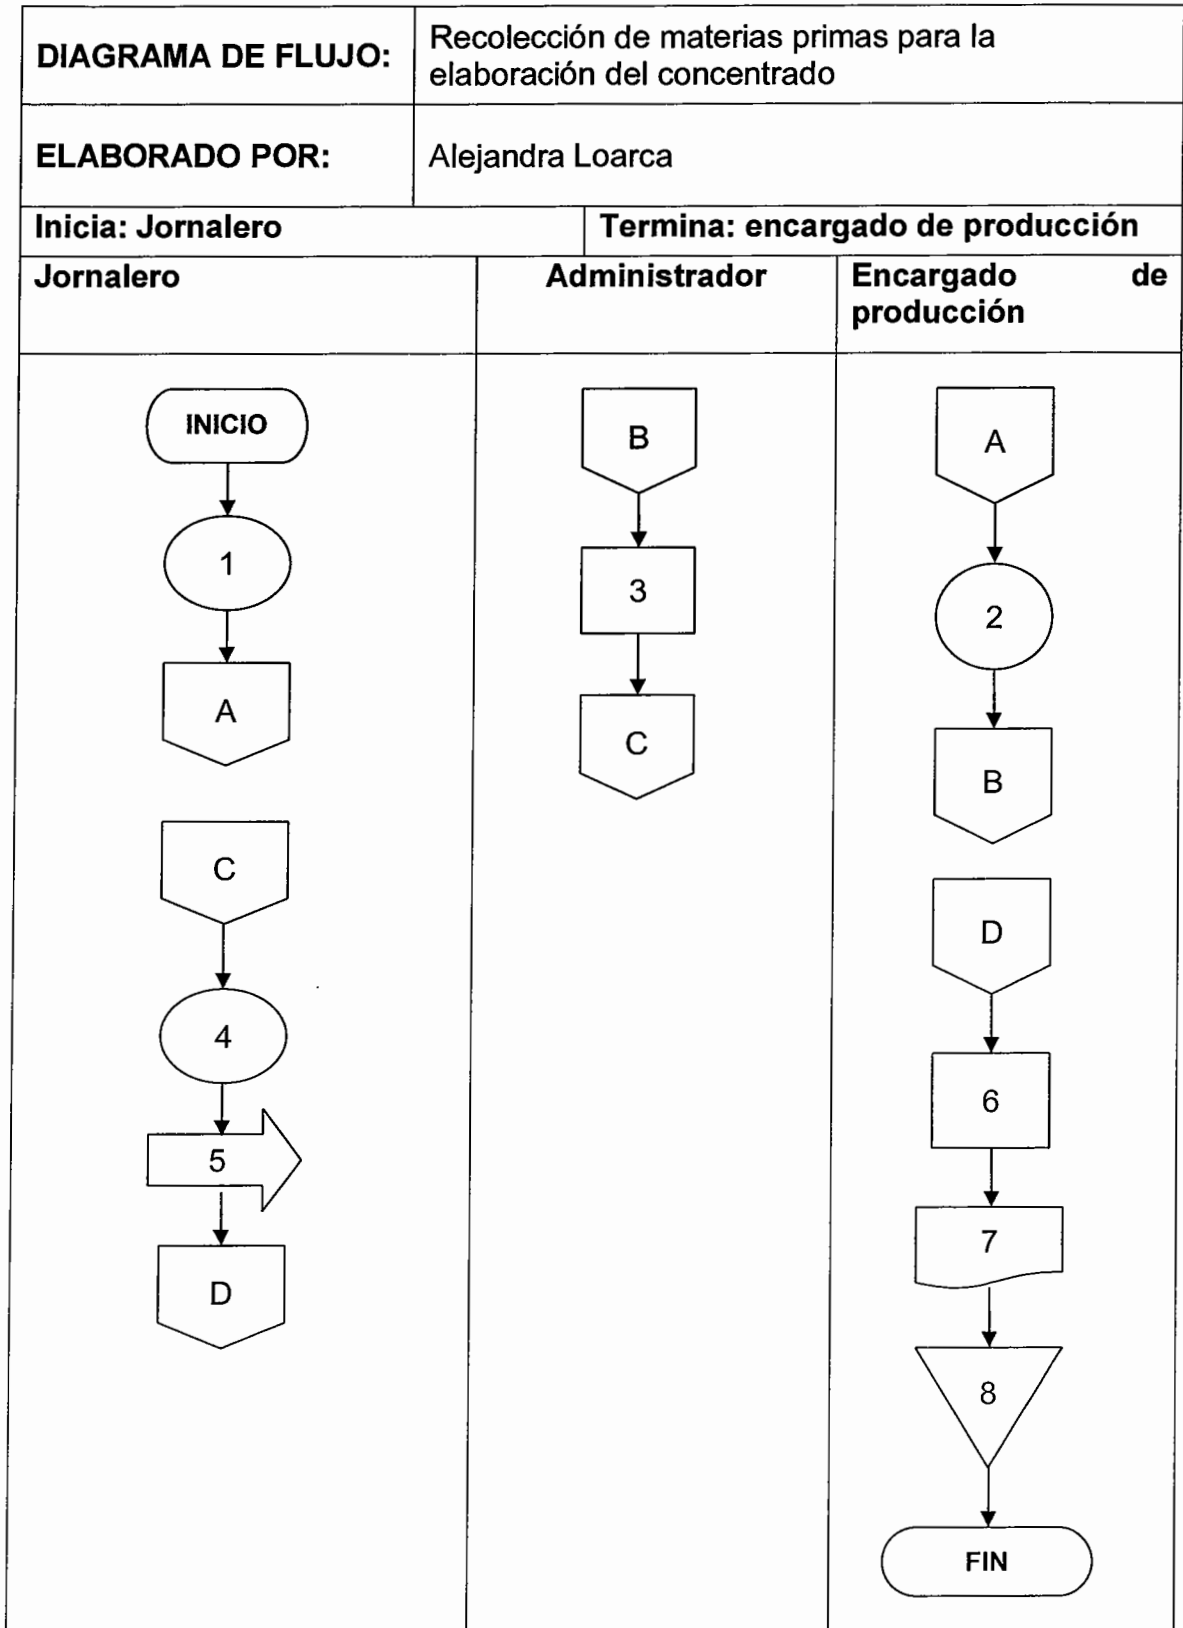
| DIAGRAMA DE FLUJO: | Recolección de materias primas para la elaboración del concentrado |
|---|---|
| ELABORADO POR: | Alejandra Loarca |

| Inicia: Jornalero | Termina: encargado de producción |
|---|---|

| Jornalero | Administrador | Encargado de producción |
|---|---|---|
| INICIO | B | A |
| 1 | 3 | 2 |
| A | C | B |
| C | | D |
| 4 | | 6 |
| 5 | | 7 |
| D | | 8 |
| | | FIN |